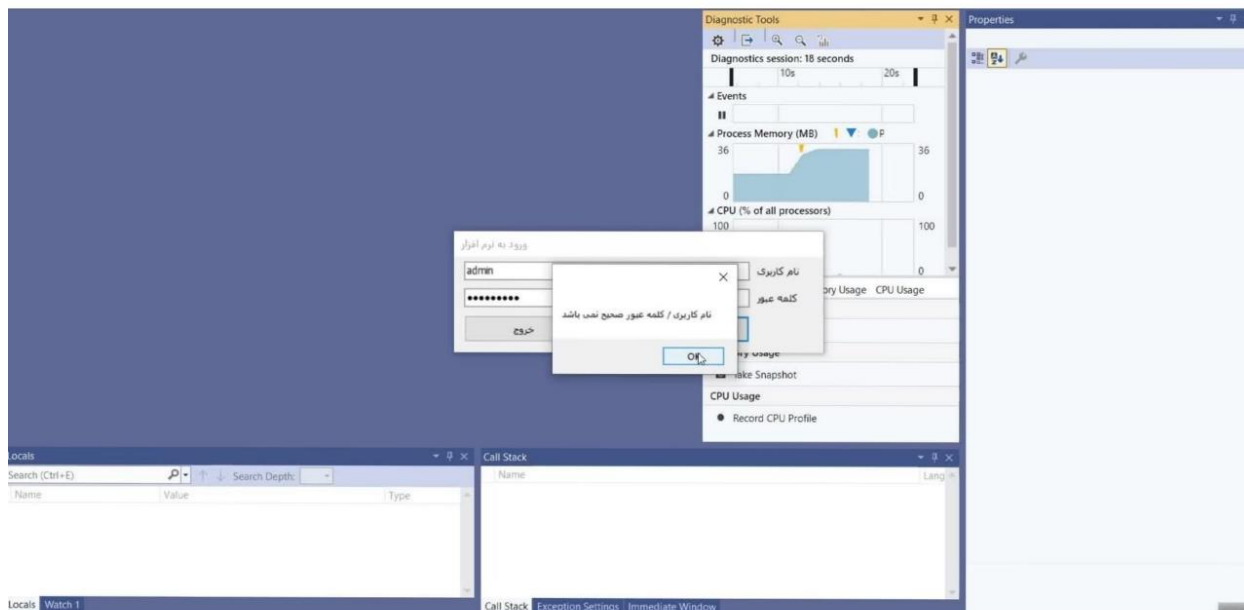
Diagnostic Tools
Diagnostics session: 18 seconds
10s
20s
Events
Process Memory (MB)
36
36
0
0
CPU (% of all processors)
100
100
0
ory Usage CPU Usage
ry Usage
ake Snapshot
CPU Usage
Record CPU Profile

Properties

ورود به نرم افزار
admin
نام کاربری
•••••••••
کلمه عبور
خروج

نام کاربری / کلمه عبور صحیح نمی باشد
OK

Locals
Search (Ctrl+E)
Search Depth:
Name
Value
Type
Locals Watch 1

Call Stack
Name
Lang
Call Stack Exception Settings Immediate Window